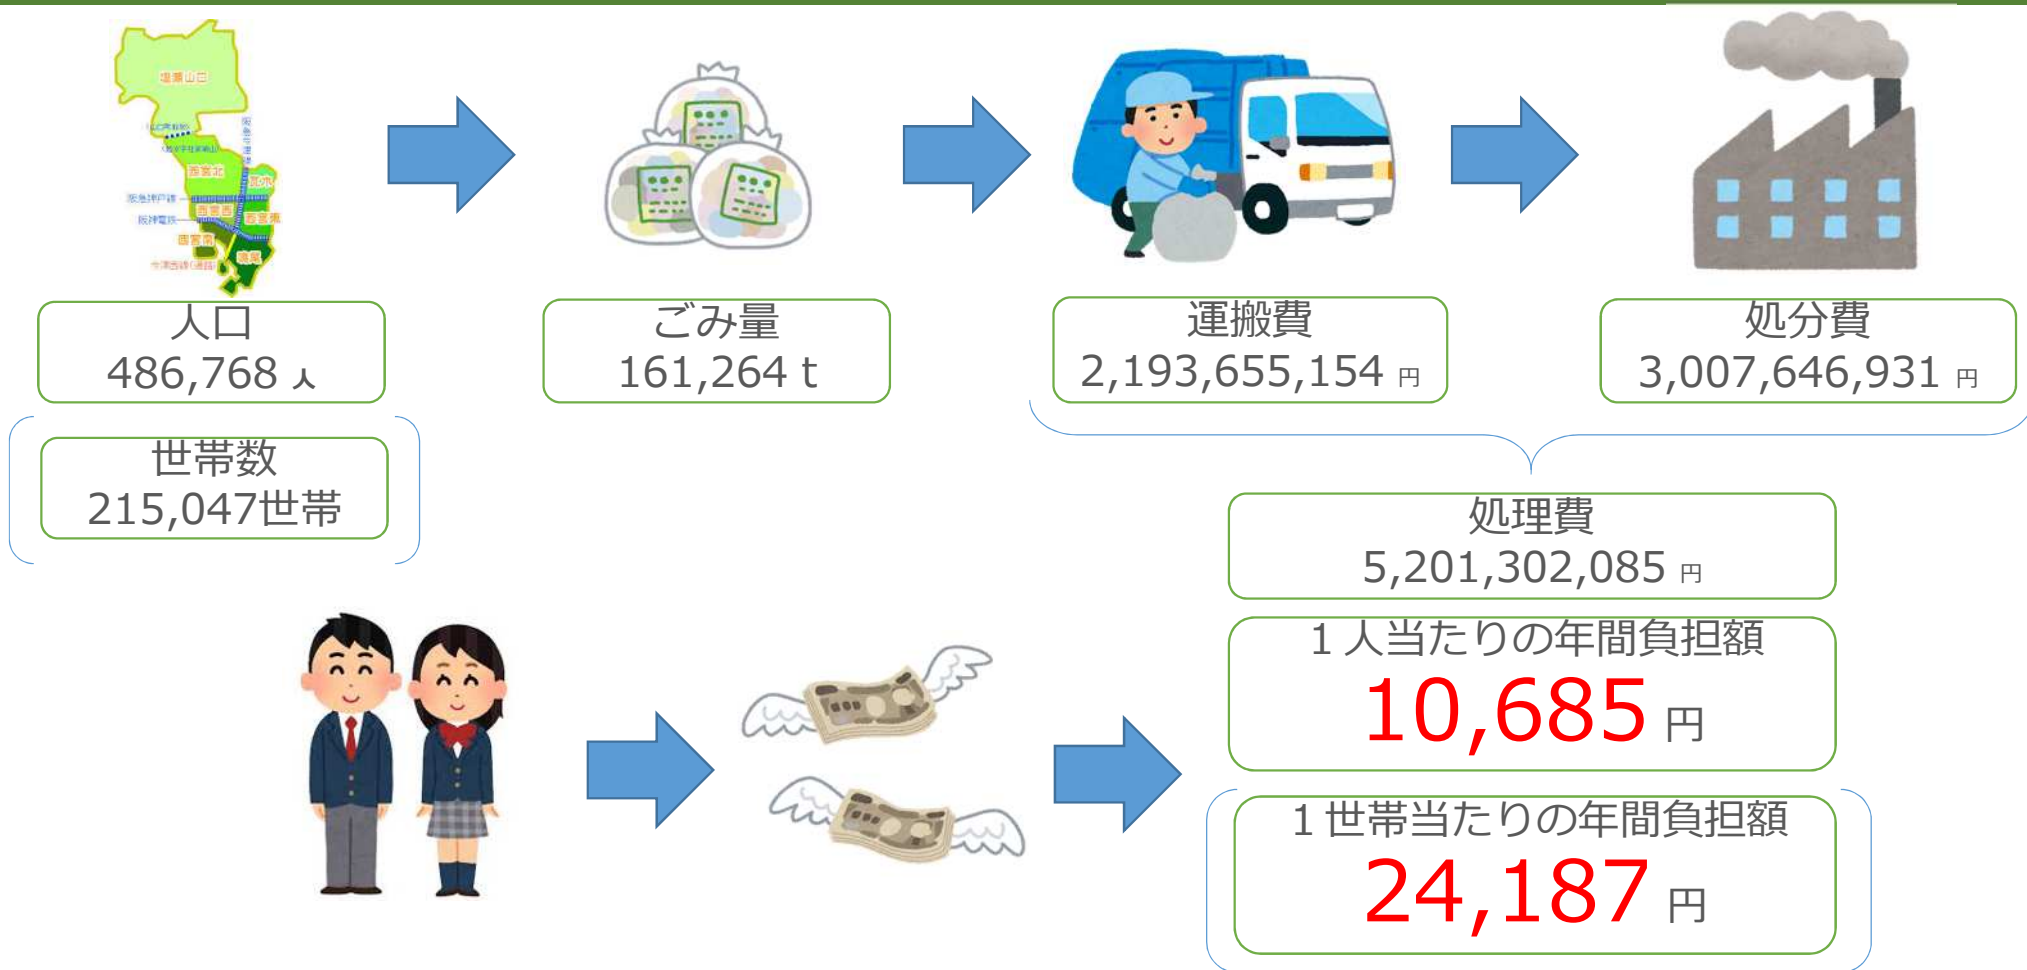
塩瀬山口

西宮北

阪急神戸線

阪神電鉄

西宮南

鳴尾

人口
486,768 人

ごみ量
161,264 t

運搬費
2,193,655,154 円

処分費
3,007,646,931 円

世帯数
215,047世帯

処理費
5,201,302,085 円

１人当たりの年間負担額
10,685 円

１世帯当たりの年間負担額
24,187 円